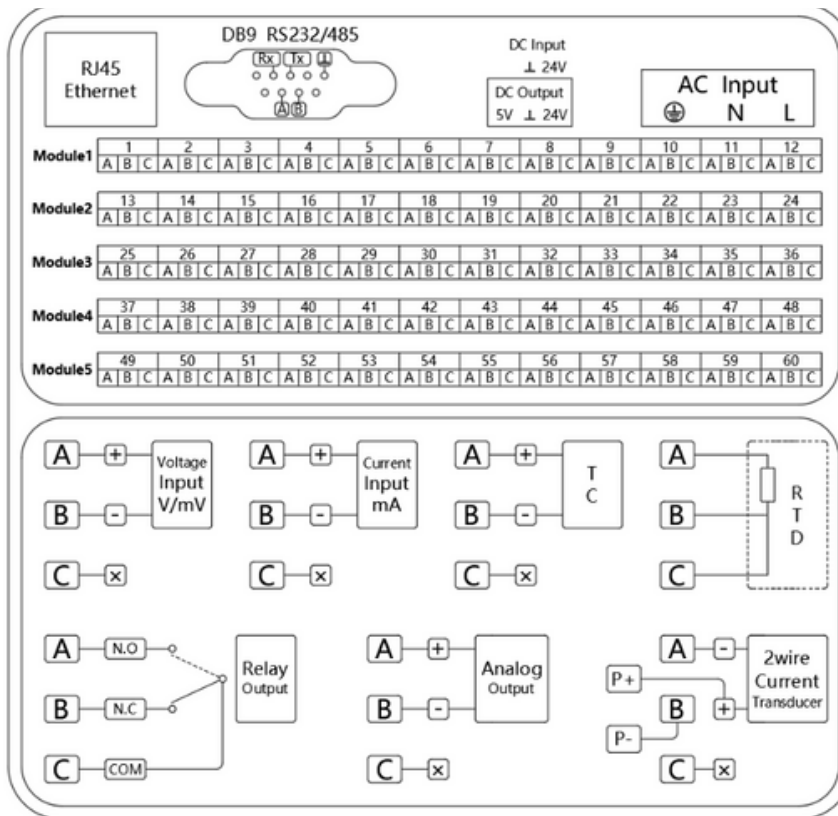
RJ45
Ethernet

DB9 RS232/485
Rx Tx ⊥
A B

DC Input
⊥ 24V

DC Output
5V ⊥ 24V

AC Input
⏚ N L

Module1
| 1 | | | 2 | | | 3 | | | 4 | | | 5 | | | 6 | | | 7 | | | 8 | | | 9 | | | 10 | | | 11 | | | 12 | | |
|---|---|---|---|---|---|---|---|---|---|---|---|---|---|---|---|---|---|---|---|---|---|---|---|---|---|---|---|---|---|---|---|---|---|---|---|
| A | B | C | A | B | C | A | B | C | A | B | C | A | B | C | A | B | C | A | B | C | A | B | C | A | B | C | A | B | C | A | B | C | A | B | C |

Module2
| 13 | | | 14 | | | 15 | | | 16 | | | 17 | | | 18 | | | 19 | | | 20 | | | 21 | | | 22 | | | 23 | | | 24 | | |
|---|---|---|---|---|---|---|---|---|---|---|---|---|---|---|---|---|---|---|---|---|---|---|---|---|---|---|---|---|---|---|---|---|---|---|---|
| A | B | C | A | B | C | A | B | C | A | B | C | A | B | C | A | B | C | A | B | C | A | B | C | A | B | C | A | B | C | A | B | C | A | B | C |

Module3
| 25 | | | 26 | | | 27 | | | 28 | | | 29 | | | 30 | | | 31 | | | 32 | | | 33 | | | 34 | | | 35 | | | 36 | | |
|---|---|---|---|---|---|---|---|---|---|---|---|---|---|---|---|---|---|---|---|---|---|---|---|---|---|---|---|---|---|---|---|---|---|---|---|
| A | B | C | A | B | C | A | B | C | A | B | C | A | B | C | A | B | C | A | B | C | A | B | C | A | B | C | A | B | C | A | B | C | A | B | C |

Module4
| 37 | | | 38 | | | 39 | | | 40 | | | 41 | | | 42 | | | 43 | | | 44 | | | 45 | | | 46 | | | 47 | | | 48 | | |
|---|---|---|---|---|---|---|---|---|---|---|---|---|---|---|---|---|---|---|---|---|---|---|---|---|---|---|---|---|---|---|---|---|---|---|---|
| A | B | C | A | B | C | A | B | C | A | B | C | A | B | C | A | B | C | A | B | C | A | B | C | A | B | C | A | B | C | A | B | C | A | B | C |

Module5
| 49 | | | 50 | | | 51 | | | 52 | | | 53 | | | 54 | | | 55 | | | 56 | | | 57 | | | 58 | | | 59 | | | 60 | | |
|---|---|---|---|---|---|---|---|---|---|---|---|---|---|---|---|---|---|---|---|---|---|---|---|---|---|---|---|---|---|---|---|---|---|---|---|
| A | B | C | A | B | C | A | B | C | A | B | C | A | B | C | A | B | C | A | B | C | A | B | C | A | B | C | A | B | C | A | B | C | A | B | C |

A + Voltage Input V/mV
B -
C ×

A + Current Input mA
B -
C ×

A + T C
B -
C ×

A R T D
B
C

A N.O Relay Output
B N.C
C COM

A + Analog Output
B -
C ×

A - 2wire Current Transducer
P+
B +
P-
C ×